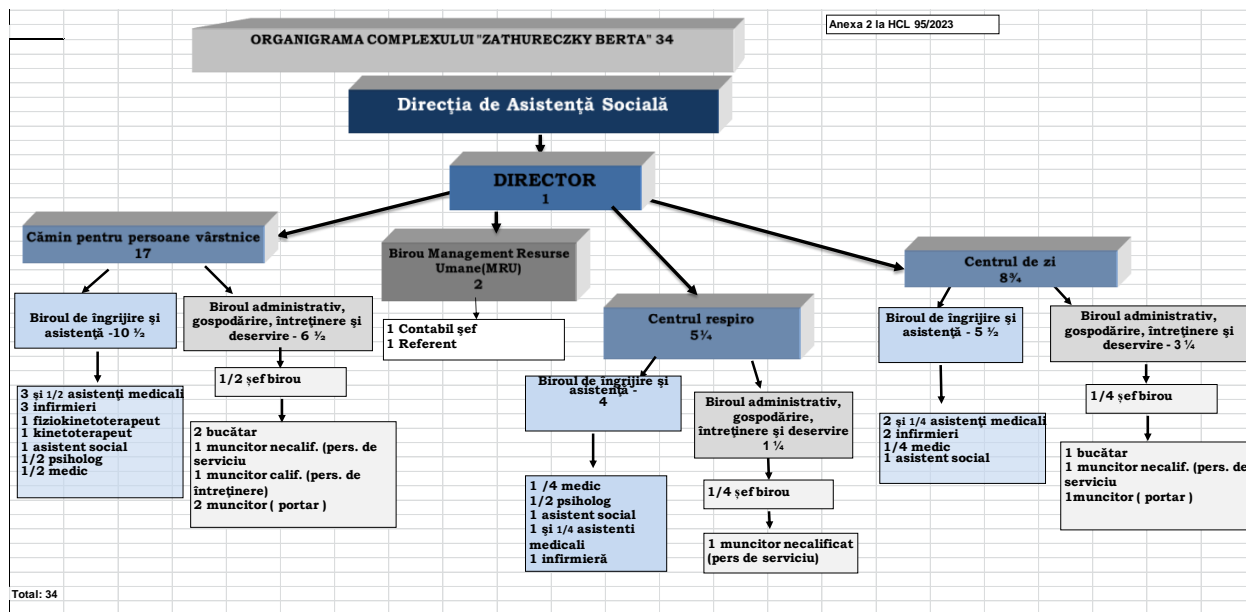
Anexa 2 la HCL 95/2023

ORGANIGRAMA COMPLEXULUI "ZATHURECZKY BERTA" 34

Direcția de Asistență Socială

DIRECTOR
1

Cămin pentru persoane vârstnice
17

Birou Management Resurse Umane(MRU)
2

Centrul de zi
8¾

Biroul de îngrijire și asistență -10 ½

Biroul administrativ, gospodărire, întreținere și deservire - 6 ½

1 Contabil șef
1 Referent

Centrul respiro
5¼

Biroul de îngrijire și asistență - 5 ½

Biroul administrativ, gospodărire, întreținere și deservire - 3 ¼

3 și 1/2 asistenți medicali
3 infirmieri
1 fiziokinetoterapeut
1 kinetoterapeut
1 asistent social
1/2 psiholog
1/2 medic

1/2 șef birou

2 bucătar
1 muncitor necalif. (pers. de serviciu
1 muncitor calif. (pers. de intreținere)
2 muncitor ( portar )

Biroul de îngrijire și asistență -
4

Biroul administrativ, gospodărire, întreținere și deservire
1 ¼

1 /4 medic
1/2 psiholog
1 asistent social
1 și 1/4 asistenti medicali
1 infirmieră

1/4 șef birou

1 muncitor necalificat (pers de serviciu)

2 și 1/4 asistenți medicali
2 infirmieri
1/4 medic
1 asistent social

1/4 șef birou

1 bucătar
1 muncitor necalif. (pers. de serviciu
1muncitor ( portar )

Total: 34